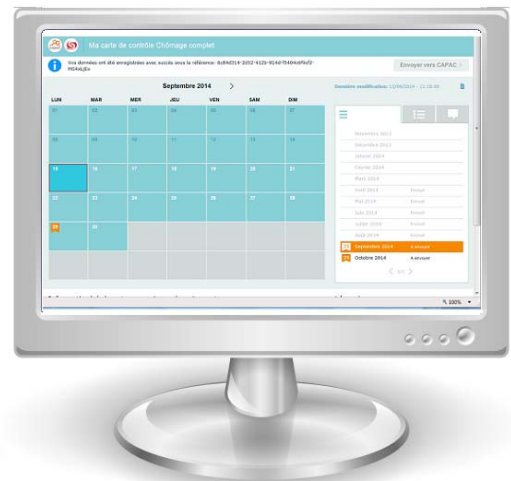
Ma carte de contrôle Chômage complet

Vos données ont été enregistrées avec succès sous la référence: 0c84d314-2d52-412b-914d-f546bdf0cf2-f654cd0a

Envoyer vers CAPAC

Septembre 2014

Dernière modification: 12/09/2014 - 11:18:00

| LUN | MAR | MER | JEU | VEN | SAM | DIM |
|---|---|---|---|---|---|---|
| 01 | 02 | 03 | 04 | 05 | 06 | 07 |
| 08 | 09 | 10 | 11 | 12 | 13 | 14 |
| 15 | 16 | 17 | 18 | 19 | 20 | 21 |
| 22 | 23 | 24 | 25 | 26 | 27 | 28 |
| 29 | 30 | | | | | |

Novembre 2013
Décembre 2013
Janvier 2014
Février 2014
Mars 2014
Avril 2014 Envoyé
Mai 2014 Envoyé
Juin 2014 Envoyé
Juillet 2014 Envoyé
Août 2014 Envoyé
Septembre 2014 A envoyer
Octobre 2014 A envoyer

1/1

100%